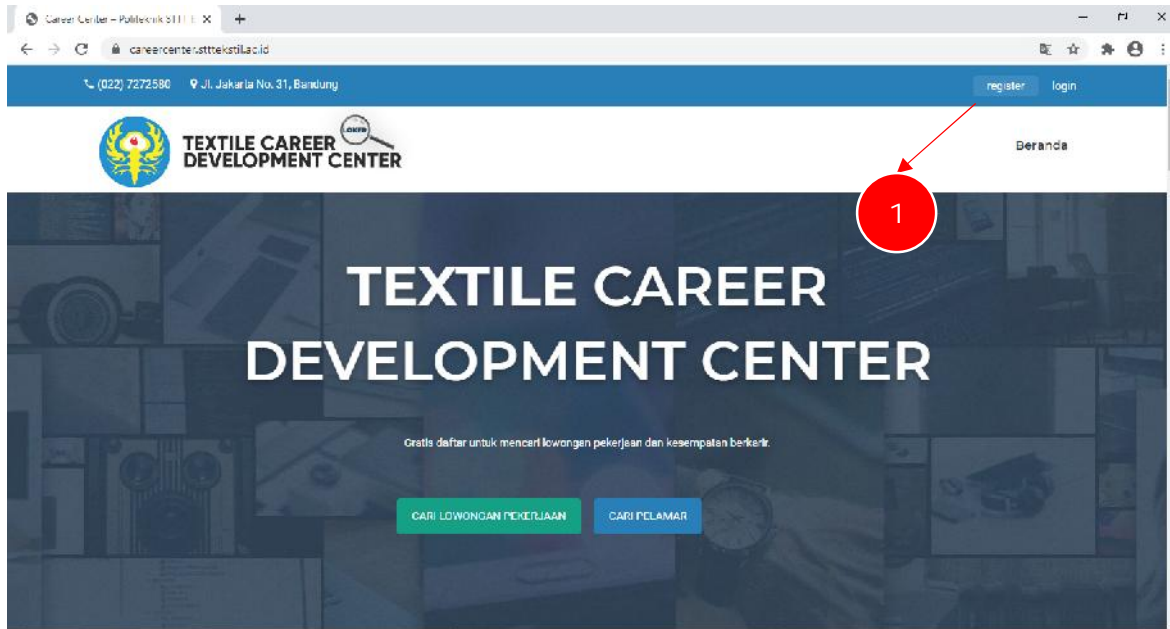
Career Center – Politeknik STTT ×
+
careercenter.stttekstil.ac.id
(022) 7272580 Jl. Jakarta No. 31, Bandung
register login
TEXTILE CAREER DEVELOPMENT CENTER
Beranda
1
TEXTILE CAREER DEVELOPMENT CENTER
Gratis daftar untuk mencari lowongan pekerjaan dan kesempatan berkarir.
CARI LOWONGAN PEKERJAAN
CARI PELAMAR